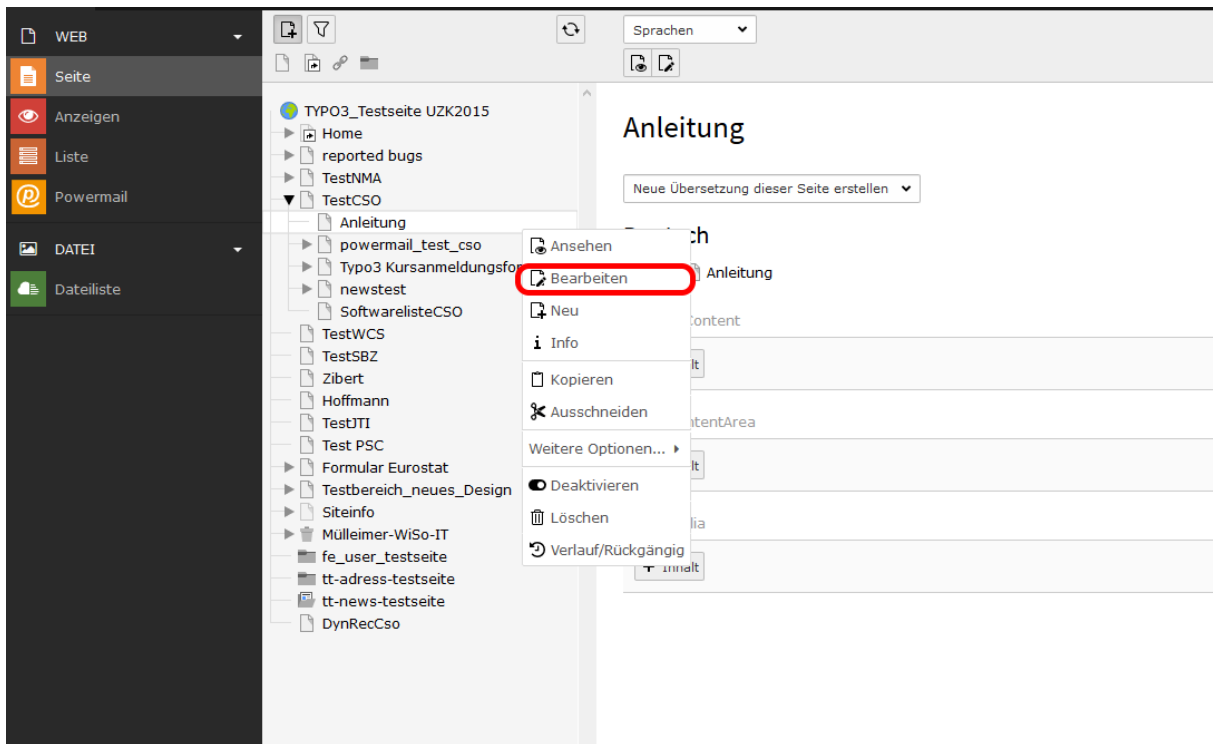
WEB
Seite
Anzeigen
Liste
Powermail
DATEI
Dateiliste

TYPO3_Testseite UZK2015
Home
reported bugs
TestNMA
TestCSO
Anleitung
powermail_test_cso
Typo3 Kursanmeldungsfor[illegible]
newstest
SoftwarelisteCSO
TestWCS
TestSBZ
Zibert
Hoffmann
TestJTI
Test PSC
Formular Eurostat
Testbereich_neues_Design
Siteinfo
Mülleimer-WiSo-IT
fe_user_testseite
tt-adress-testseite
tt-news-testseite
DynRecCso

Ansehen
Bearbeiten
Neu
Info
Kopieren
Ausschneiden
Weitere Optionen...
Deaktivieren
Löschen
Verlauf/Rückgängig

Sprachen

Anleitung

Neue Übersetzung dieser Seite erstellen

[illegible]ch
Anleitung
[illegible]ontent
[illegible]lt
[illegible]ntentArea
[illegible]lt
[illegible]ia
+ Inhalt